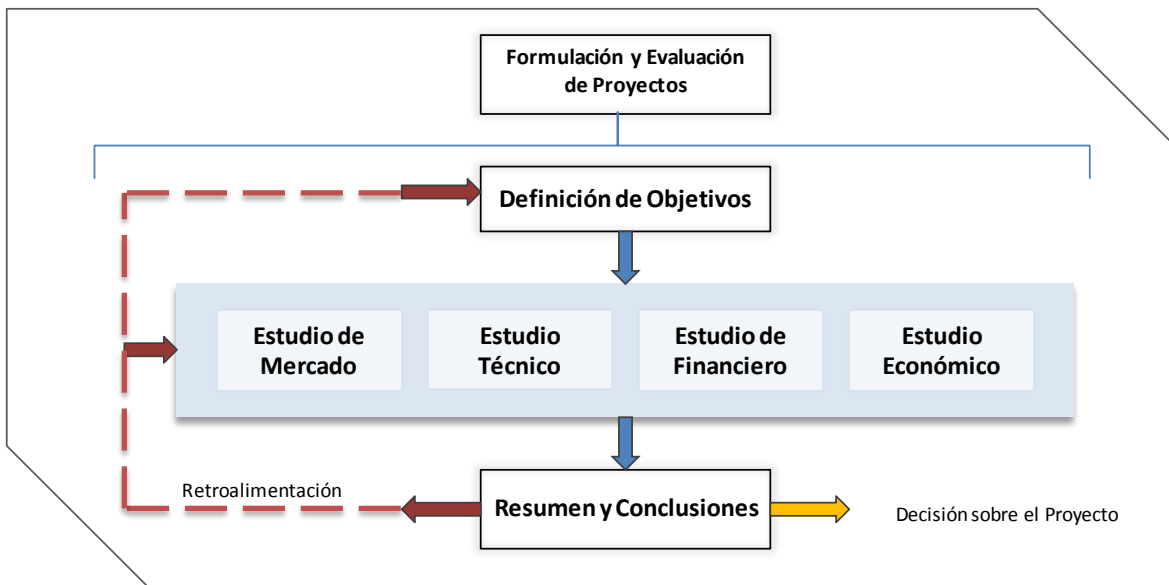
Formulación y Evaluación de Proyectos

Definición de Objetivos

Estudio de Mercado

Estudio Técnico

Estudio de Financiero

Estudio Económico

Retroalimentación

Resumen y Conclusiones

Decisión sobre el Proyecto